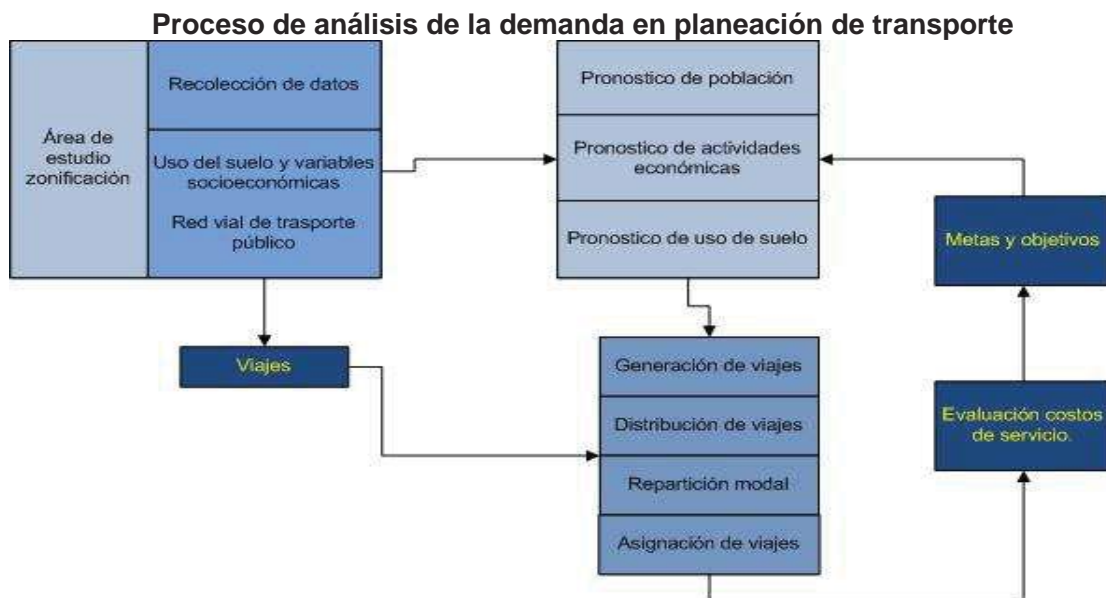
Proceso de análisis de la demanda en planeación de transporte

Área de estudio zonificación

Recolección de datos

Uso del suelo y variables socioeconómicas

Red vial de trasporte público

Pronostico de población

Pronostico de actividades económicas

Pronostico de uso de suelo

Metas y objetivos

Viajes

Generación de viajes

Distribución de viajes

Repartición modal

Asignación de viajes

Evaluación costos de servicio.